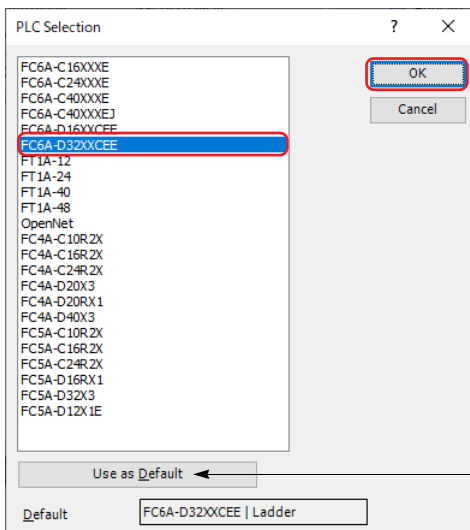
PLC Selection

?

X

FC6A-C16XXXE
FC6A-C24XXXE
FC6A-C40XXXE
FC6A-C40XXXEJ
FC6A-D16XXCEE
FC6A-D32XXCEE
FT1A-12
FT1A-24
FT1A-40
FT1A-48
OpenNet
FC4A-C10R2X
FC4A-C16R2X
FC4A-C24R2X
FC4A-D20X3
FC4A-D20RX1
FC4A-D40X3
FC5A-C10R2X
FC5A-C16R2X
FC5A-C24R2X
FC5A-D16RX1
FC5A-D32X3
FC5A-D12X1E

OK

Cancel

Use as Default

Default

FC6A-D32XXCEE | Ladder